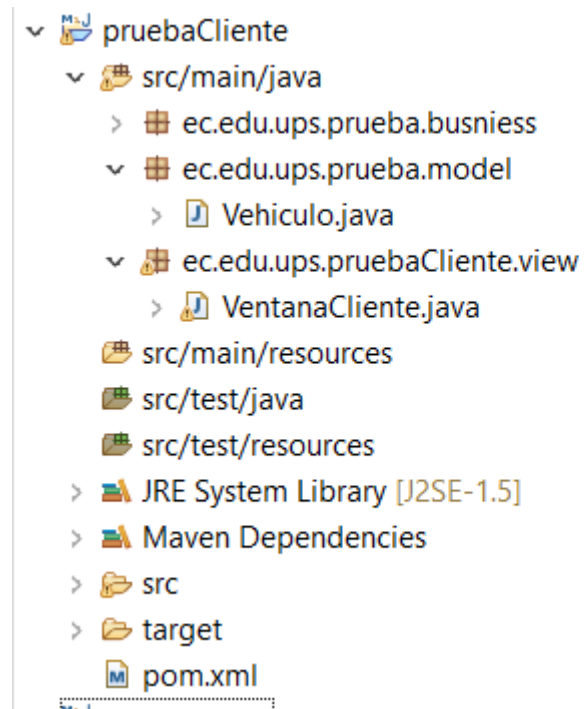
pruebaCliente
src/main/java
ec.edu.ups.prueba.busniess
ec.edu.ups.prueba.model
Vehiculo.java
ec.edu.ups.pruebaCliente.view
VentanaCliente.java
src/main/resources
src/test/java
src/test/resources
JRE System Library [J2SE-1.5]
Maven Dependencies
src
target
pom.xml